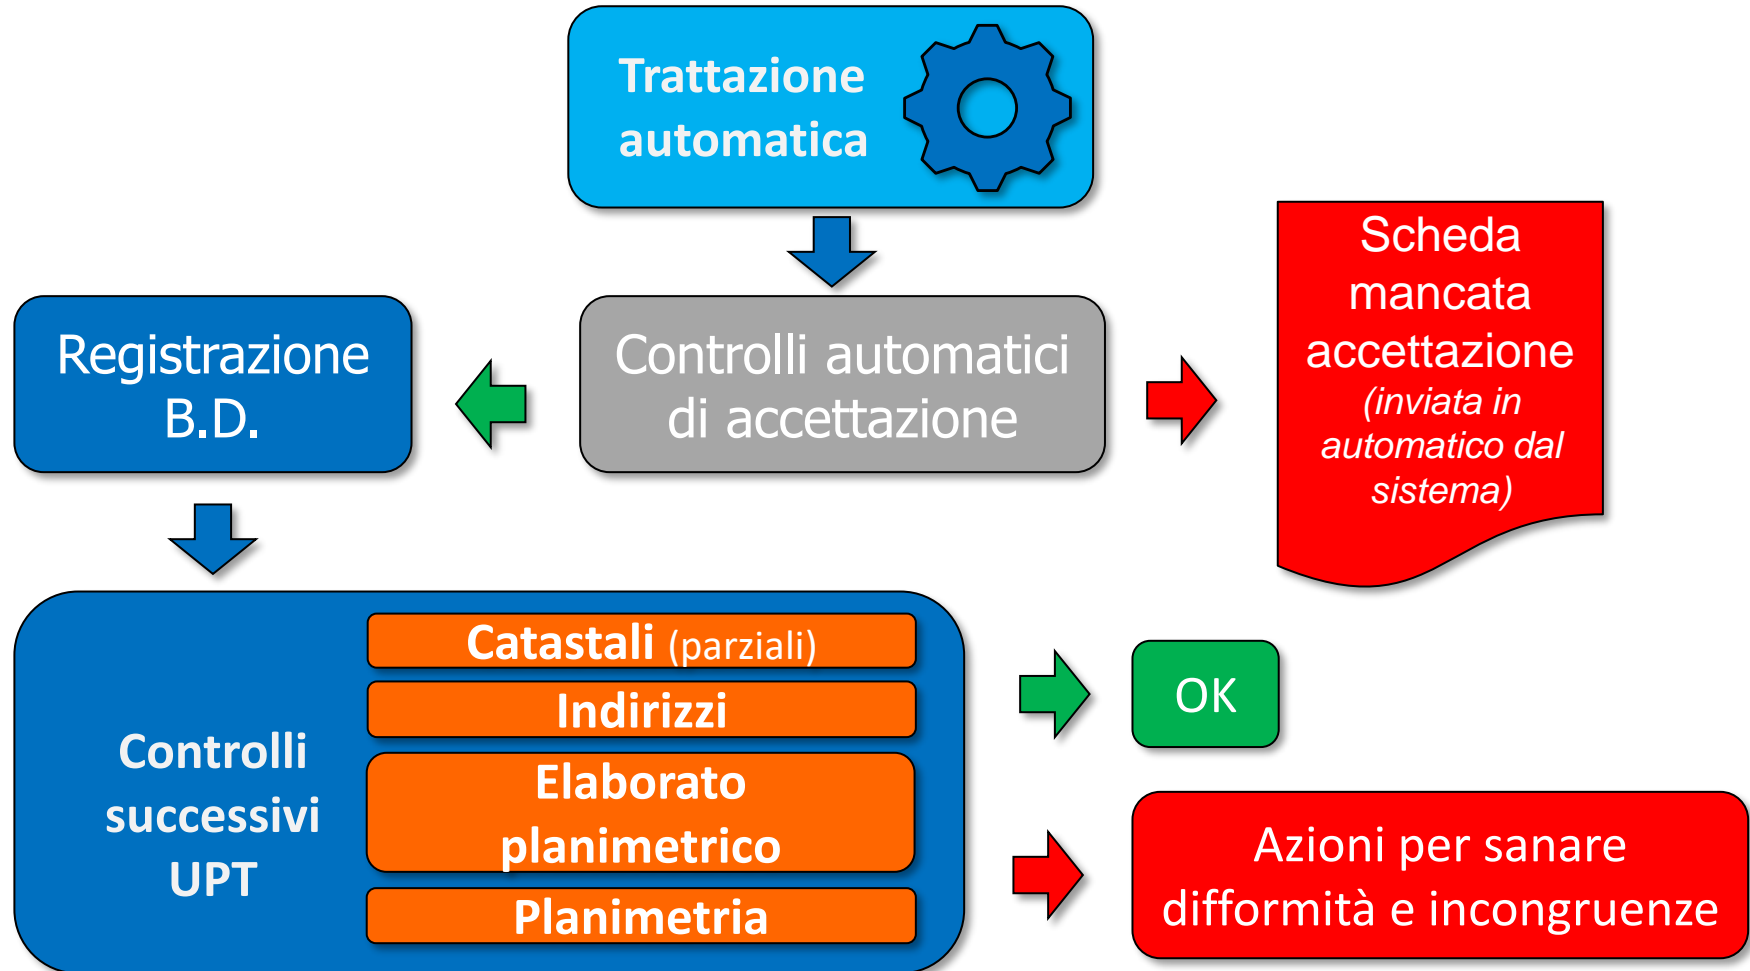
Trattazione automatica

Registrazione B.D.

Controlli automatici di accettazione

Scheda mancata accettazione *(inviata in automatico dal sistema)*

Controlli successivi UPT

Catastali (parziali)

Indirizzi

Elaborato planimetrico

Planimetria

OK

Azioni per sanare difformità e incongruenze